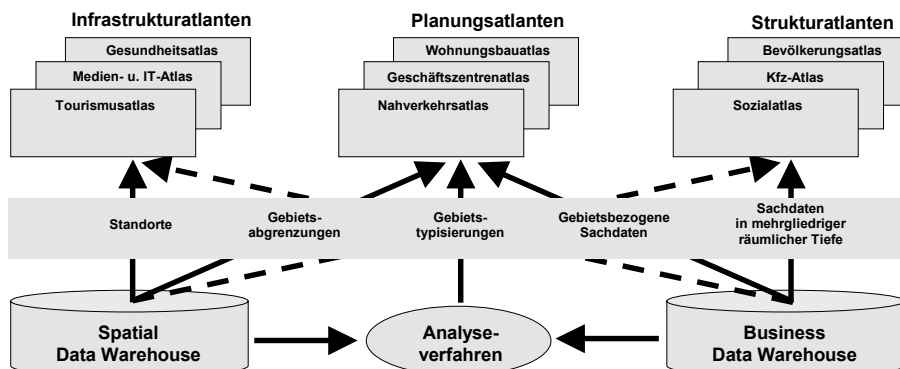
Infrastrukturatlanten

Gesundheitsatlas

Medien- u. IT-Atlas

Tourismusatlas

Planungsatlanten

Wohnungsbauatlas

Geschäftszentrenatlas

Nahverkehrsatlas

Strukturatlanten

Bevölkerungsatlas

Kfz-Atlas

Sozialatlas

Standorte

Gebiets-abgrenzungen

Gebiets-typisierungen

Gebietsbezogene Sachdaten

Sachdaten in mehrgliedriger räumlicher Tiefe

Spatial Data Warehouse

Analyse-verfahren

Business Data Warehouse